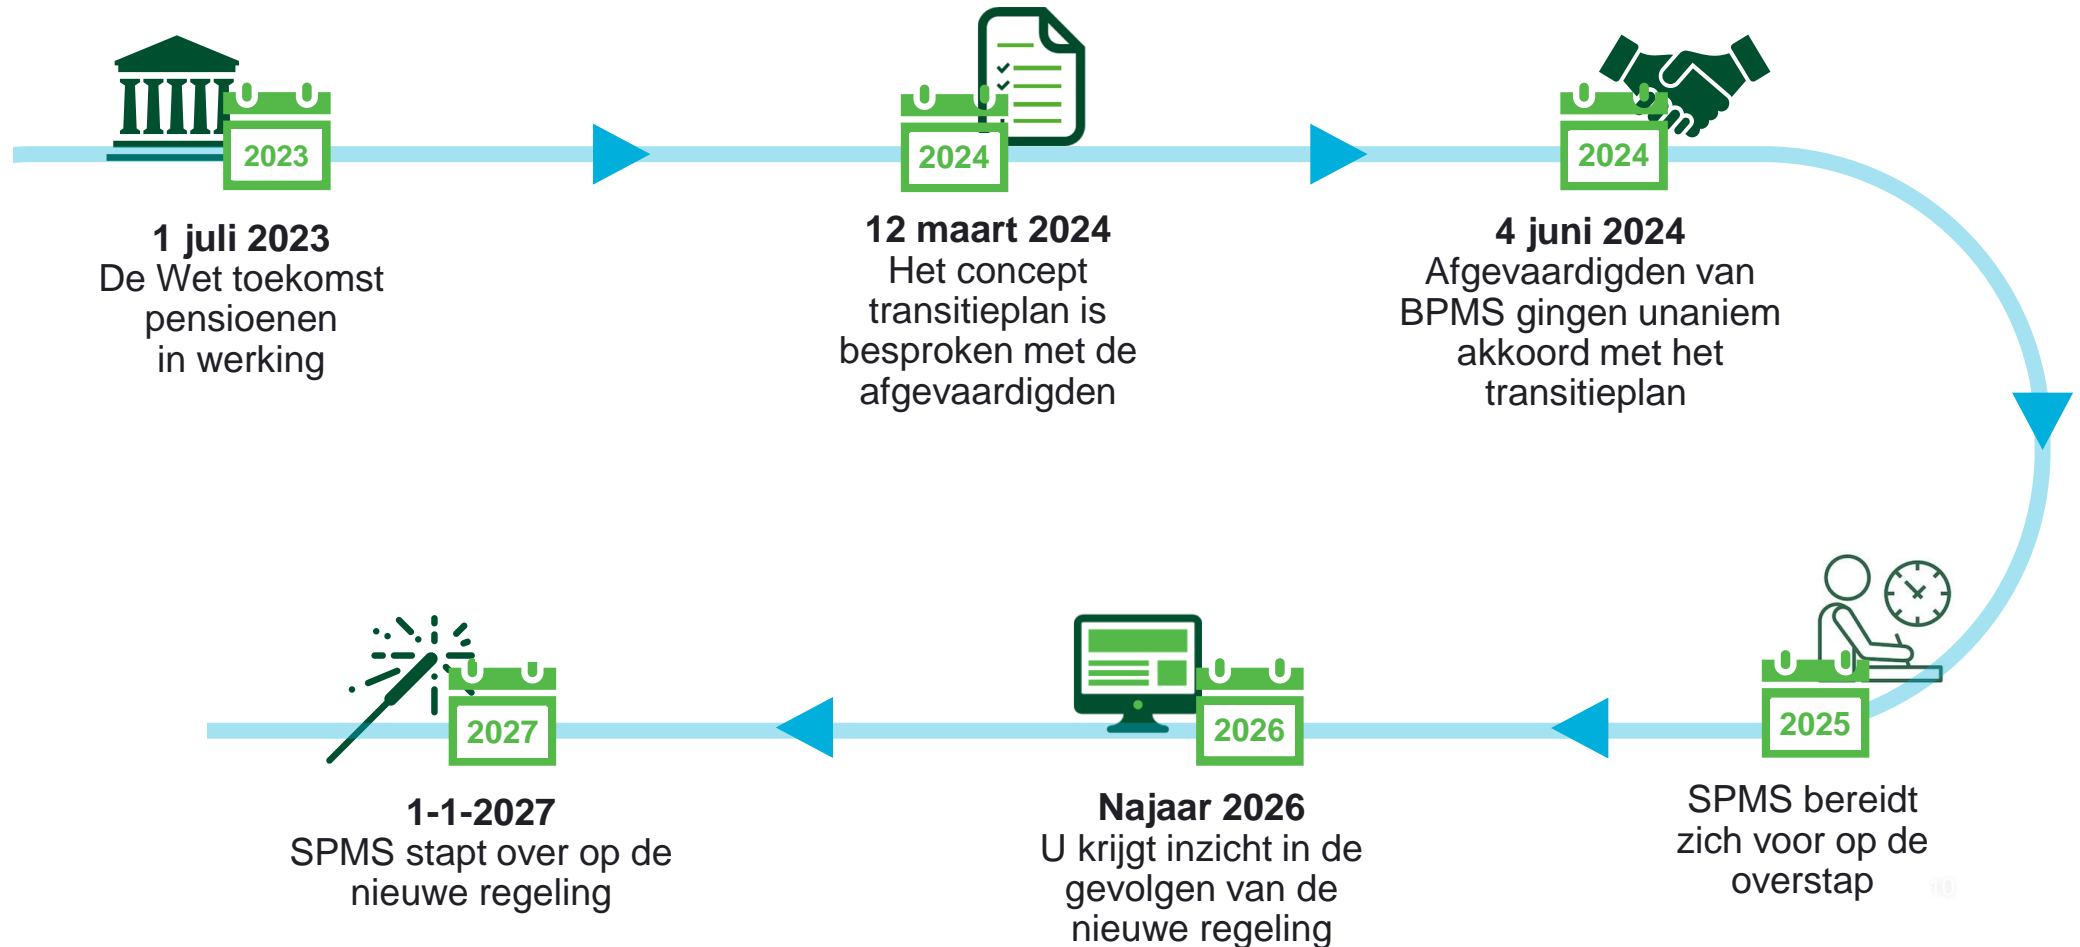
2023

1 juli 2023
De Wet toekomst pensioenen in werking

2024

12 maart 2024
Het concept transitieplan is besproken met de afgevaardigden

2024

4 juni 2024
Afgevaardigden van BPMS gingen unaniem akkoord met het transitieplan

2025

SPMS bereidt zich voor op de overstap

2026

Najaar 2026
U krijgt inzicht in de gevolgen van de nieuwe regeling

2027

1-1-2027
SPMS stapt over op de nieuwe regeling